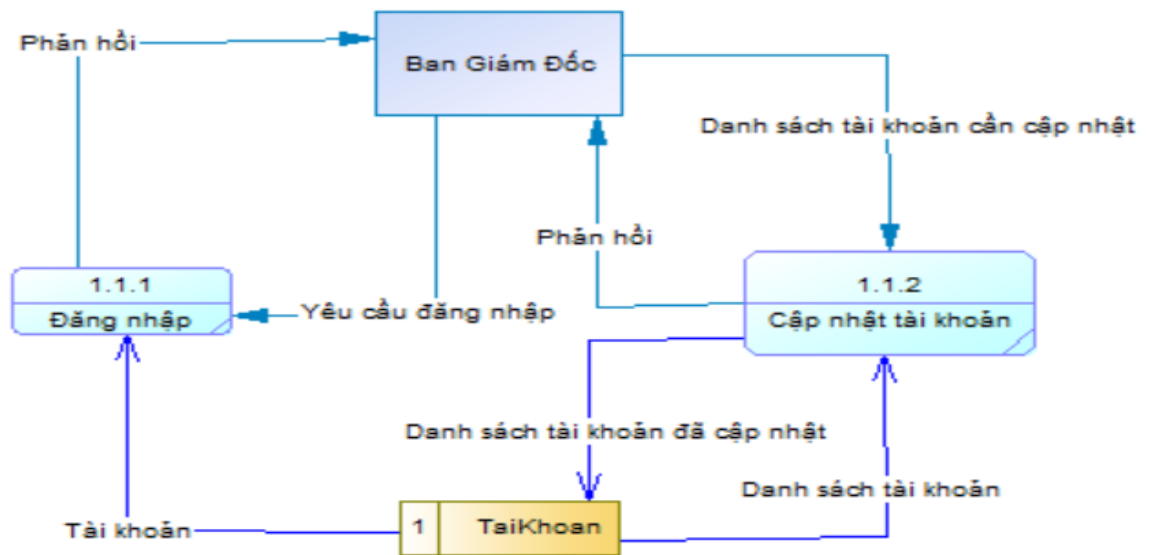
Phản hồi

Ban Giám Đốc

Danh sách tài khoản cần cập nhật

Phản hồi

1.1.1

Đăng nhập

Yêu cầu đăng nhập

1.1.2

Cập nhật tài khoản

Danh sách tài khoản đã cập nhật

Danh sách tài khoản

Tài khoản

1

TaiKhoan